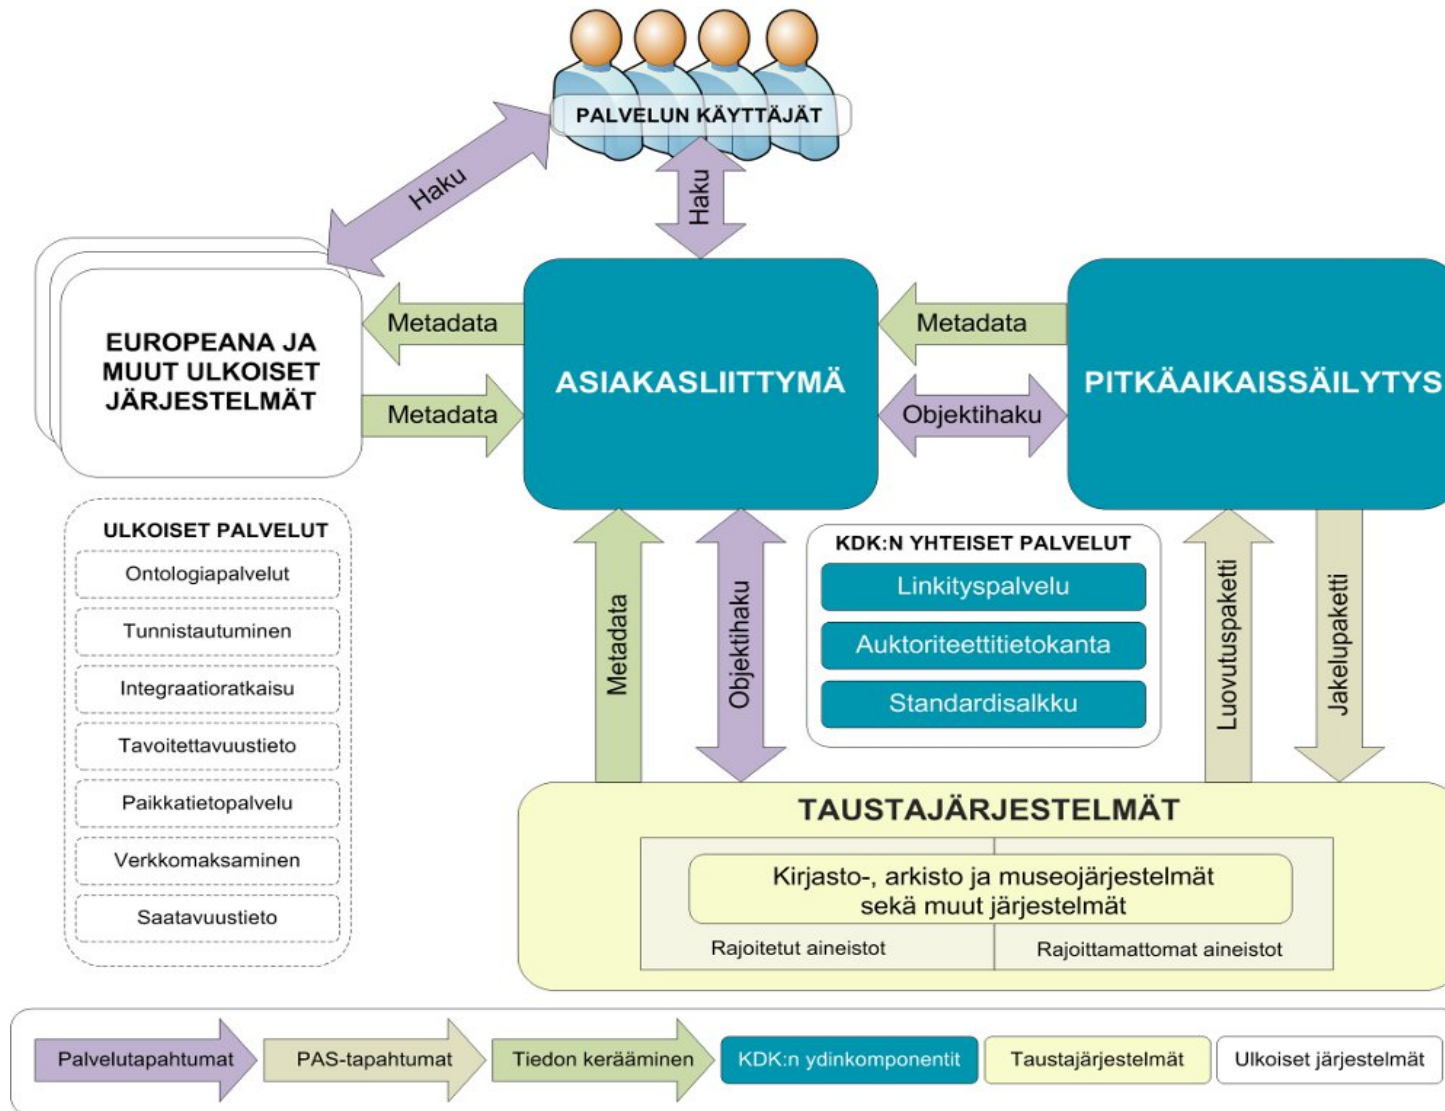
PALVELUN KÄYTTÄJÄT

Haku

Haku

EUROPEANA JA MUUT ULKOISET JÄRJESTELMÄT

Metadata

Metadata

ASIAKASLIITTYMÄ

Metadata

Objektihaku

PITKÄAIKAISSÄILYTYS

ULKOISET PALVELUT
Ontologiapalvelut
Tunnistautuminen
Integraatioratkaisu
Tavoitettavuustieto
Paikkatietopalvelu
Verkkomaksaminen
Saatavuustieto

Metadata

Objektihaku

KDK:N YHTEISET PALVELUT
Linkityspalvelu
Auktoriteettitietokanta
Standardisalkku

Luovutuspaketti

Jakelupaketti

TAUSTAJÄRJESTELMÄT

Kirjasto-, arkisto ja museojärjestelmät sekä muut järjestelmät

Rajoitetut aineistot

Rajoittamattomat aineistot

Palvelutapahtumat
PAS-tapahtumat
Tiedon kerääminen
KDK:n ydinkomponentit
Taustajärjestelmät
Ulkoiset järjestelmät